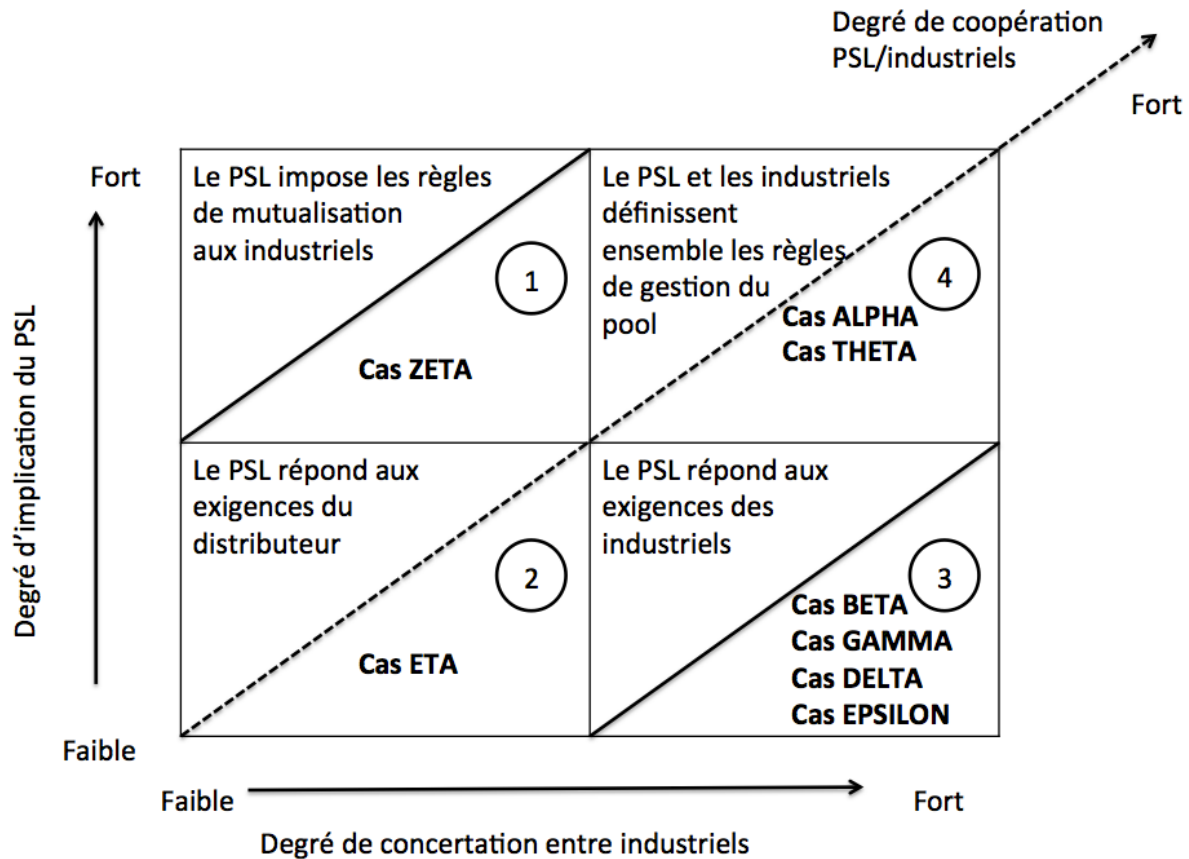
Degré de coopération PSL/industriels

Fort

Fort

Le PSL impose les règles de mutualisation aux industriels

1

Cas ZETA

Le PSL et les industriels définissent ensemble les règles de gestion du pool

4

Cas ALPHA
Cas THETA

Degré d'implication du PSL

Le PSL répond aux exigences du distributeur

2

Cas ETA

Le PSL répond aux exigences des industriels

3

Cas BETA
Cas GAMMA
Cas DELTA
Cas EPSILON

Faible

Faible

Fort

Degré de concertation entre industriels